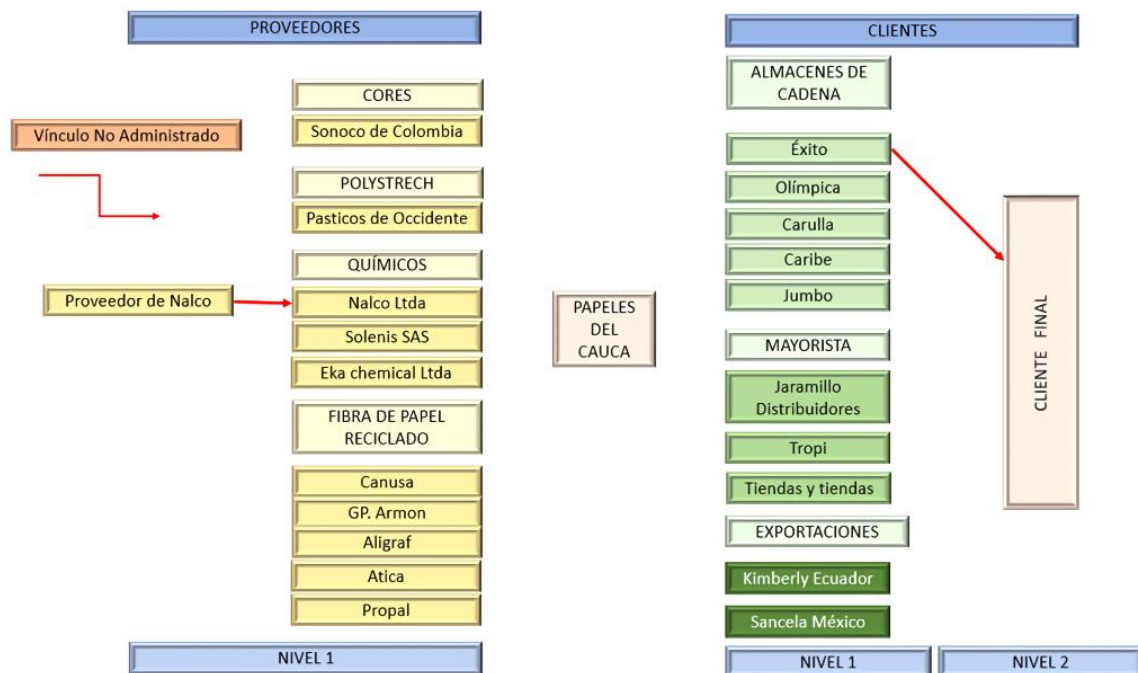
PROVEEDORES

Vínculo No Administrado

CORES
Sonoco de Colombia

POLYSTRECH
Pasticos de Occidente

QUÍMICOS
Proveedor de Nalco
Nalco Ltda
Solenis SAS
Eka chemical Ltda

FIBRA DE PAPEL RECICLADO

Canusa
GP. Armon
Aligraf
Atica
Propal

NIVEL 1

PAPELES DEL CAUCA

CLIENTES

ALMACENES DE CADENA

Éxito
Olímpica
Carulla
Caribe
Jumbo

MAYORISTA

Jaramillo Distribuidores
Tropi
Tiendas y tiendas

EXPORTACIONES

Kimberly Ecuador
Sancela México

CLIENTE FINAL

NIVEL 1
NIVEL 2